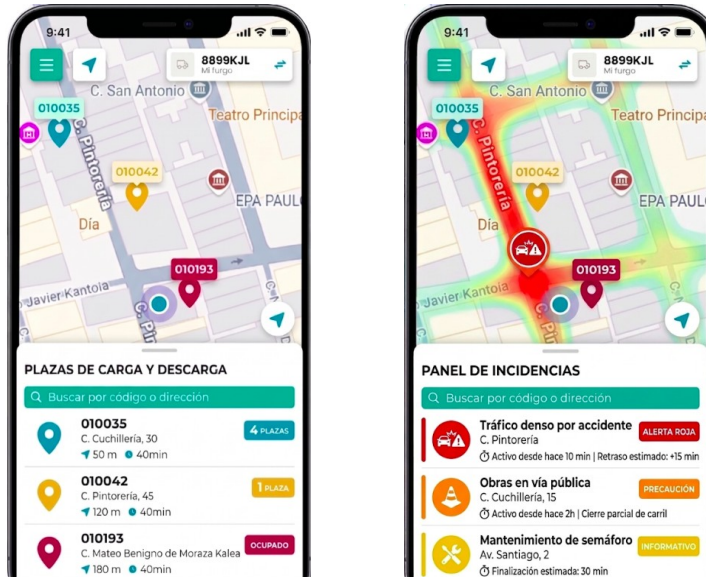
9:41

8899KJL
Mi furgo

C. San Antonio
Teatro Principa
010035
C. Pintorería
010042
EPA PAUL
Día
010193
Javier Kantoia
C. Pin

PLAZAS DE CARGA Y DESCARGA

Buscar por código o dirección

010035
C. Cuchillería, 30
50 m 40min
4 PLAZAS

010042
C. Pintorería, 45
120 m 40min
1 PLAZA

010193
C. Mateo Benigno de Moraza Kalea
180 m 40min
OCUPADO

9:41

8899KJL
Mi furgo

C. San Antonio
Teatro Principa
010035
C. Pintorería
010042
EPA PAUL
Día
010193
Javier Kantoia

PANEL DE INCIDENCIAS

Buscar por código o dirección

Tráfico denso por accidente
C. Pintorería
ALERTA ROJA
Activo desde hace 10 min | Retraso estimado: +15 min

Obras en vía pública
C. Cuchillería, 15
PRECAUCIÓN
Activo desde hace 2h | Cierre parcial de carril

Mantenimiento de semáforo
Av. Santiago, 2
INFORMATIVO
Finalización estimada: 30 min